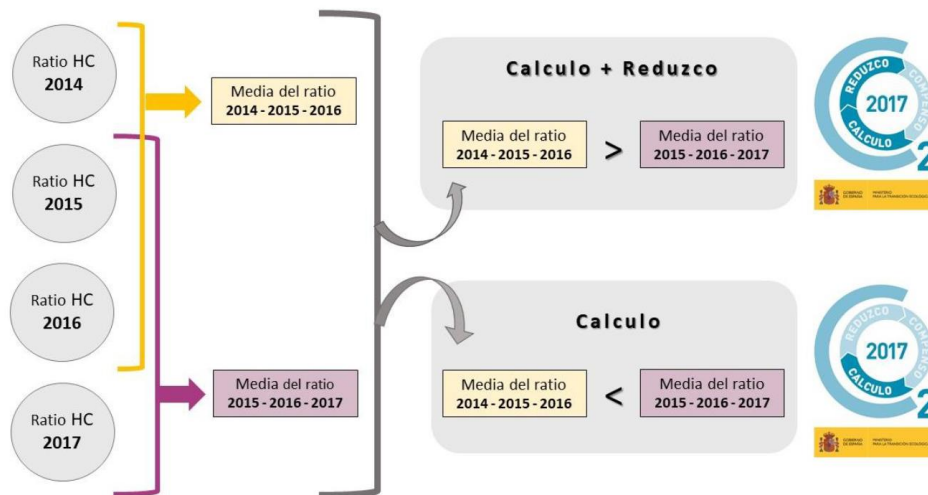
Ratio HC
2014

Ratio HC
2015

Ratio HC
2016

Ratio HC
2017

Media del ratio
2014 - 2015 - 2016

Media del ratio
2015 - 2016 - 2017

Calculo + Reduzco

Media del ratio
2014 - 2015 - 2016

>

Media del ratio
2015 - 2016 - 2017

REDUZCO
2017
CALCULO
COMPENSO
2

GOBIERNO DE ESPAÑA
MINISTERIO PARA LA TRANSICIÓN ECOLÓGICA

Calculo

Media del ratio
2014 - 2015 - 2016

<

Media del ratio
2015 - 2016 - 2017

REDUZCO
2017
CALCULO
COMPENSO
2

GOBIERNO DE ESPAÑA
MINISTERIO PARA LA TRANSICIÓN ECOLÓGICA